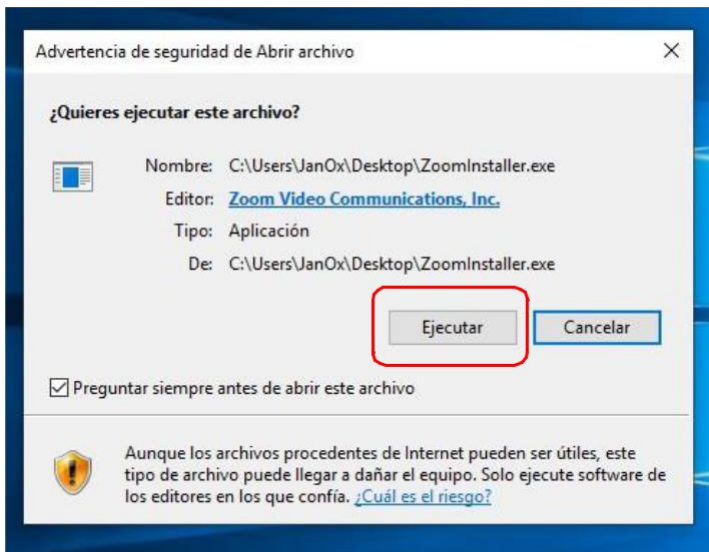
Advertencia de seguridad de Abrir archivo

X

¿Quieres ejecutar este archivo?

Nombre: C:\Users\JanOx\Desktop\ZoomInstaller.exe
Editor: Zoom Video Communications, Inc.
Tipo: Aplicación
De: C:\Users\JanOx\Desktop\ZoomInstaller.exe

Ejecutar

Cancelar

Preguntar siempre antes de abrir este archivo

Aunque los archivos procedentes de Internet pueden ser útiles, este tipo de archivo puede llegar a dañar el equipo. Solo ejecute software de los editores en los que confía. ¿Cuál es el riesgo?